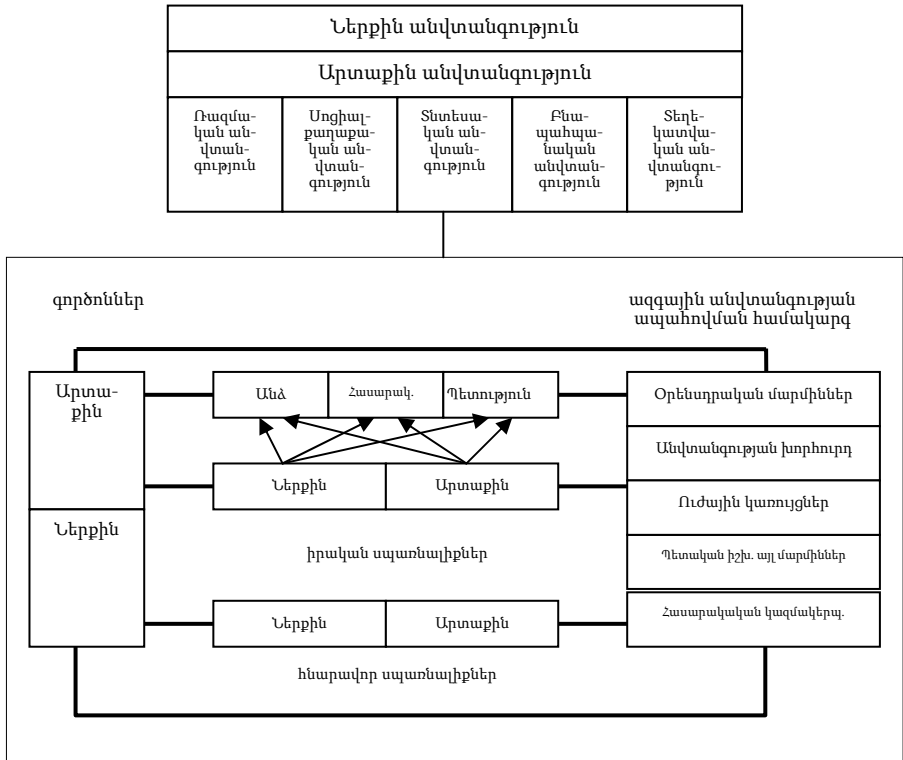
Ներքին անվտանգություն

Արտաքին անվտանգություն

Ռազմական անվտանգություն

Սոցիալքաղաքական անվտանգություն

Տնտեսական անվտանգություն

Բնապահպանական անվտանգություն

Տեղեկատվական անվտանգություն

գործոններ

ազգային անվտանգության ապահովման համակարգ

Արտաքին

Ներքին

Անձ

Հասարակ.

Պետություն

Ներքին

Արտաքին

իրական սպառնալիքներ

Ներքին

Արտաքին

հնարավոր սպառնալիքներ

Օրենսդրական մարմիններ

Անվտանգության խորհուրդ

Ուժային կառույցներ

Պետական իշխ. այլ մարմիններ

Հասարակական կազմակերպ.